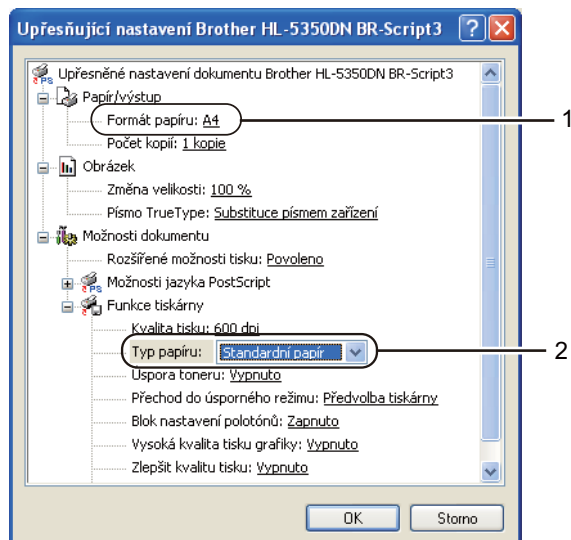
Upřesňující nastavení Brother HL-5350DN BR-Script3

Upřesněné nastavení dokumentu Brother HL-5350DN BR-Script3
Papír/výstup
Formát papíru: A4
Počet kopií: 1 kopie
Obrázek
Změna velikosti: 100 %
Písmo TrueType: Substituce písmem zařízení
Možnosti dokumentu
Rozšířené možnosti tisku: Povoleno
Možnosti jazyka PostScript
Funkce tiskárny
Kvalita tisku: 600 dpi
Typ papíru: Standardní papír
Úspora toneru: Vypnuto
Přechod do úsporného režimu: Předvolba tiskárny
Blok nastavení polotónů: Zapnuto
Vysoká kvalita tisku grafiky: Vypnuto
Zlepšit kvalitu tisku: Vypnuto

1
2

OK
Storno